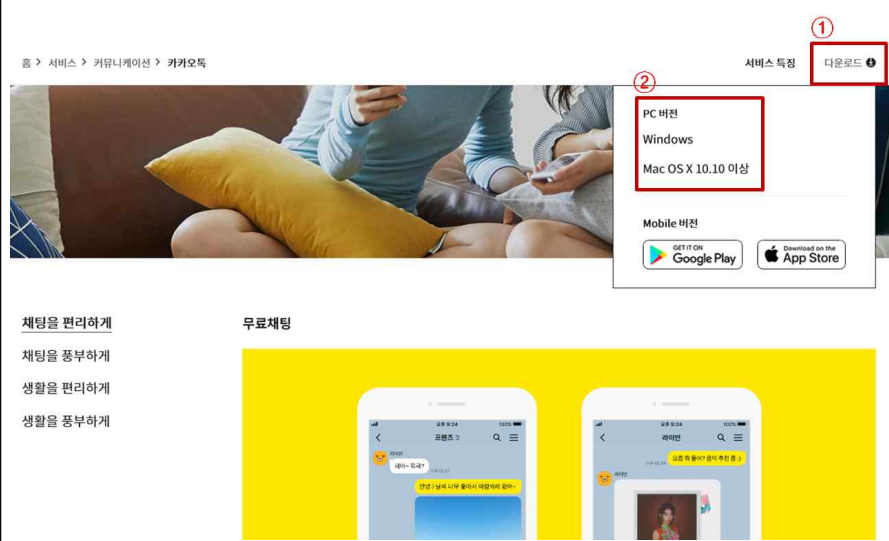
홈 > 서비스 > 커뮤니케이션 > 카카오톡

서비스 특징

①

다운로드

②

PC 버전

Windows

Mac OS X 10.10 이상

Mobile 버전

GET IT ON Google Play

Download on the App Store

채팅을 편리하게

채팅을 풍부하게

생활을 편리하게

생활을 풍부하게

무료채팅

오후 9:24

100%

프렌즈 3

라이언

헤이~ 뭐해?

안녕 :) 날씨 너무 좋아서 바람쐬러 왔어~

라이언

요즘 뭐 들어? 음악 추천 좀 :)

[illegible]